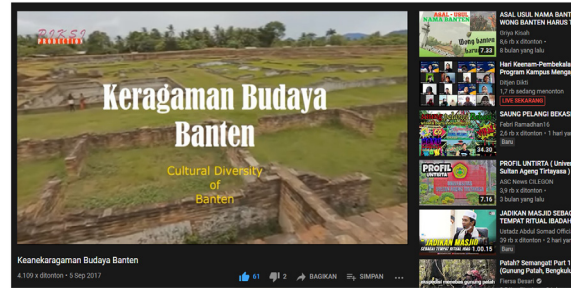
Keragaman Budaya Banten

Cultural Diversity of Banten

Keanekaragaman Budaya Banten

4.109 x ditonton • 5 Sep 2017

61 2 BAGIKAN SIMPAN ...

ASAL USUL NAMA BANTEN
WONG BANTEN HARUS T
Griya Kisah
6,6 rb x ditonton •
8 bulan yang lalu
7.33

Hari Keenam-Pembekalan
Program Kampus Merdeka
Ditjen Diktl
1,7 rb sedang menonton
LIVE SEKARANG

SAUNG PELANGI BEKASI
Febri Ramadhan16
2,6 rb x ditonton • 1 hari yang
Baru
24.30

PROFIL UNTIRTA ( Unive
Sultan Ageng Tirtayasa )
ABC News CILEGON
3,9 rb x ditonton •
3 bulan yang lalu
7.16

JADIKAN MASJID SEBAG
TEMPAT RITUAL IBADAH
Ustadz Abdul Somad Offici
39 rb x ditonton • 2 hari yan
Baru
1.00.15

Patah? Semangat! Part 1
(Gunung Patah, Bengkulu
Fiersa Besari